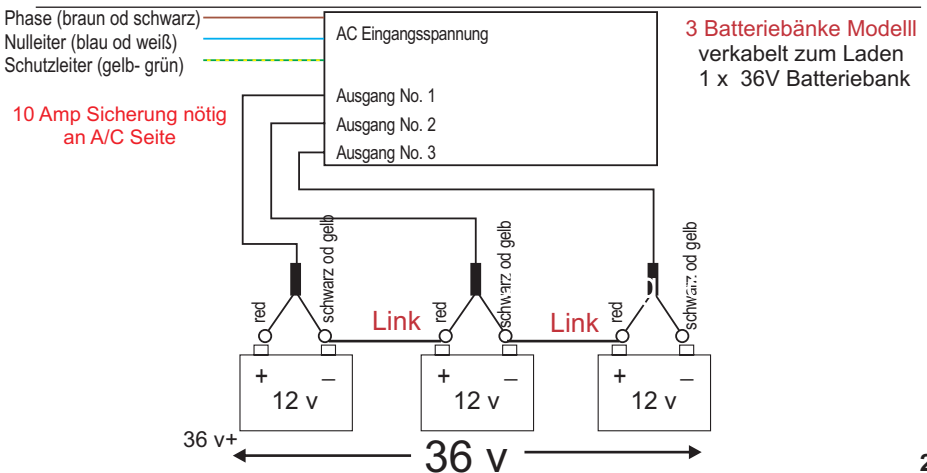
Phase (braun od schwarz)
Nulleiter (blau od weiß)
Schutzleiter (gelb- grün)

AC Eingangsspannung

3 Batteriebänke Modelll
verkabelt zum Laden
1 x 36V Batteriebank

10 Amp Sicherung nötig an A/C Seite

Ausgang No. 1
Ausgang No. 2
Ausgang No. 3

red
schwarz od gelb
Link
red
schwarz od gelb
Link
red
schwarz od gelb

+ –
12 v
+ –
12 v
+ –
12 v

36 v+
36 v
2